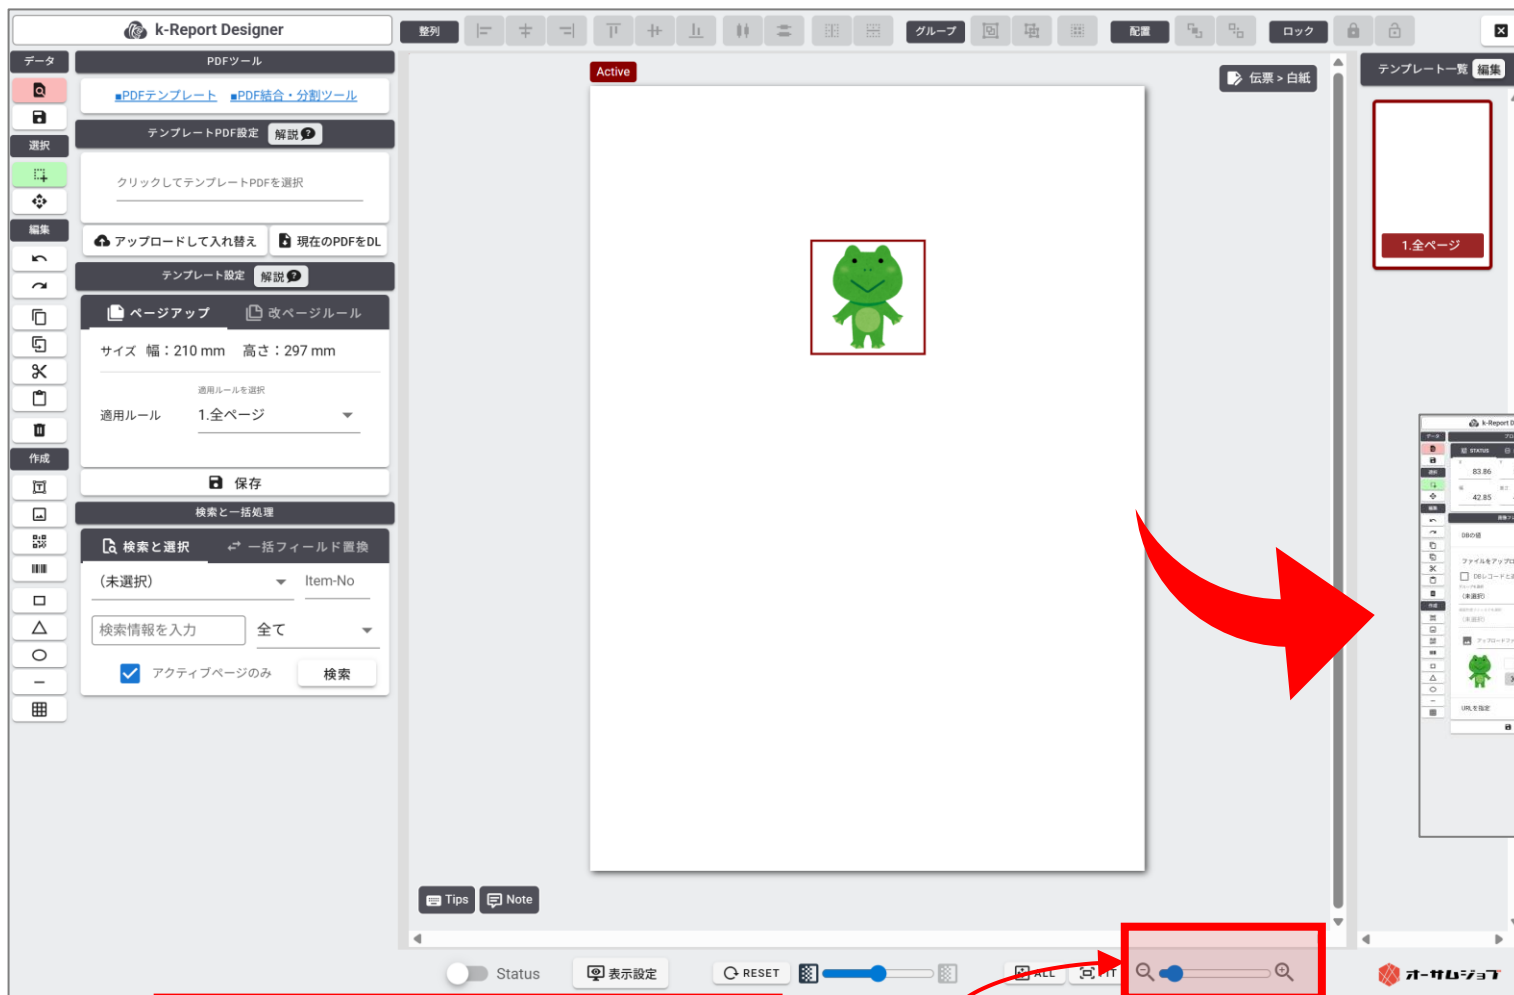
k-Report Designer

整列 グループ 配置 ロック

データ
選択
編集
作成

PDFツール
▪PDFテンプレート ▪PDF結合・分割ツール

テンプレートPDF設定 解説

クリックしてテンプレートPDFを選択

アップロードして入れ替え 現在のPDFをDL

テンプレート設定 解説

ページアップ 改ページルール

サイズ 幅：210 mm 高さ：297 mm

適用ルールを選択
適用ルール 1.全ページ

保存

検索と一括処理

検索と選択 一括フィールド置換

(未選択) Item-No

検索情報を入力 全て

アクティブページのみ 検索

Active

伝票 > 白紙

Tips Note

テンプレート一覧 編集

1.全ページ

Status 表示設定 RESET ALL FIT

オーサムジョブ